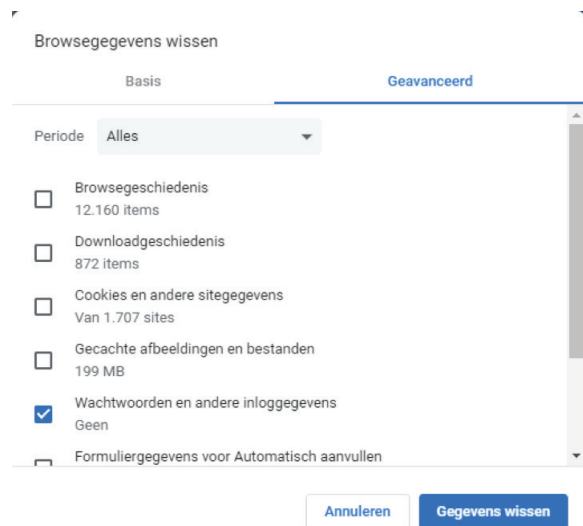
Browsegegevens wissen

Basis

Geavanceerd

Periode Alles

Browsegeschiedenis
12.160 items

Downloadgeschiedenis
872 items

Cookies en andere sitegegevens
Van 1.707 sites

Gecachte afbeeldingen en bestanden
199 MB

Wachtwoorden en andere inloggegevens
Geen

Formuliergegevens voor Automatisch aanvullen

Annuleren

Gegevens wissen